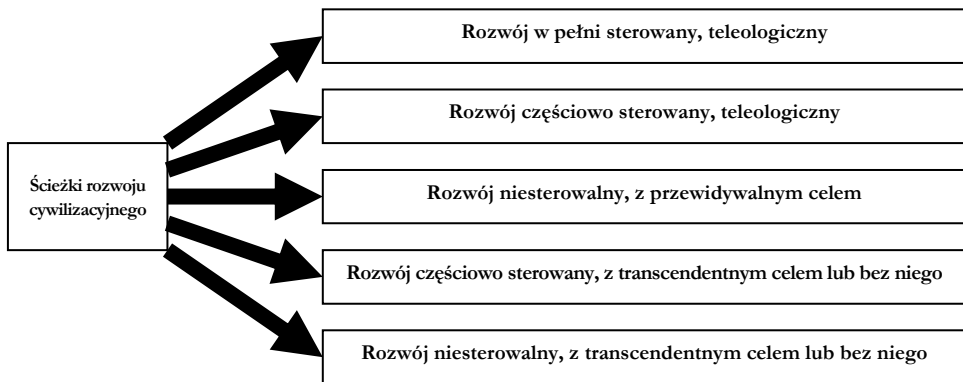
Ścieżki rozwoju cywilizacyjnego

Rozwój w pełni sterowany, teleologiczny

Rozwój częściowo sterowany, teleologiczny

Rozwój niesterowalny, z przewidywalnym celem

Rozwój częściowo sterowany, z transcendentnym celem lub bez niego

Rozwój niesterowalny, z transcendentnym celem lub bez niego